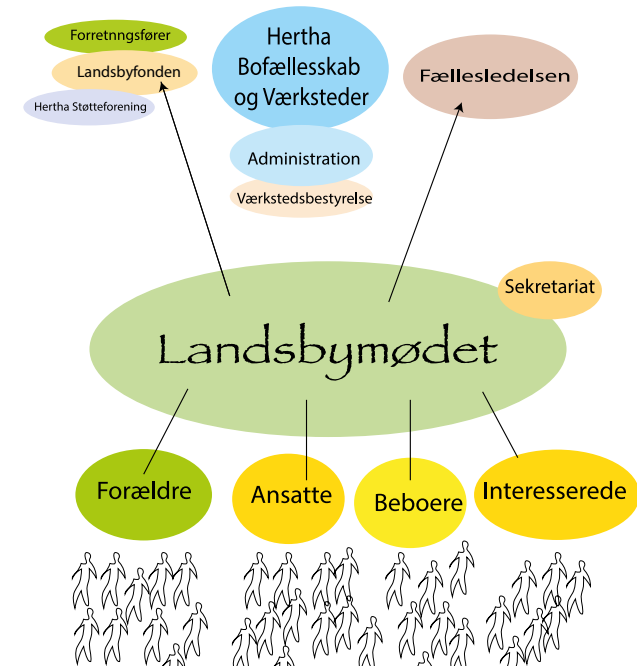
Forretnngsfører
Landsbyfonden
Hertha Støtteforening

Hertha Bofællesskab og Værksteder
Administration
Værkstedsbestyrelse

Fællesledelsen

Sekretariat

Landsbymødet

Forældre
Ansatte
Beboere
Interesserede